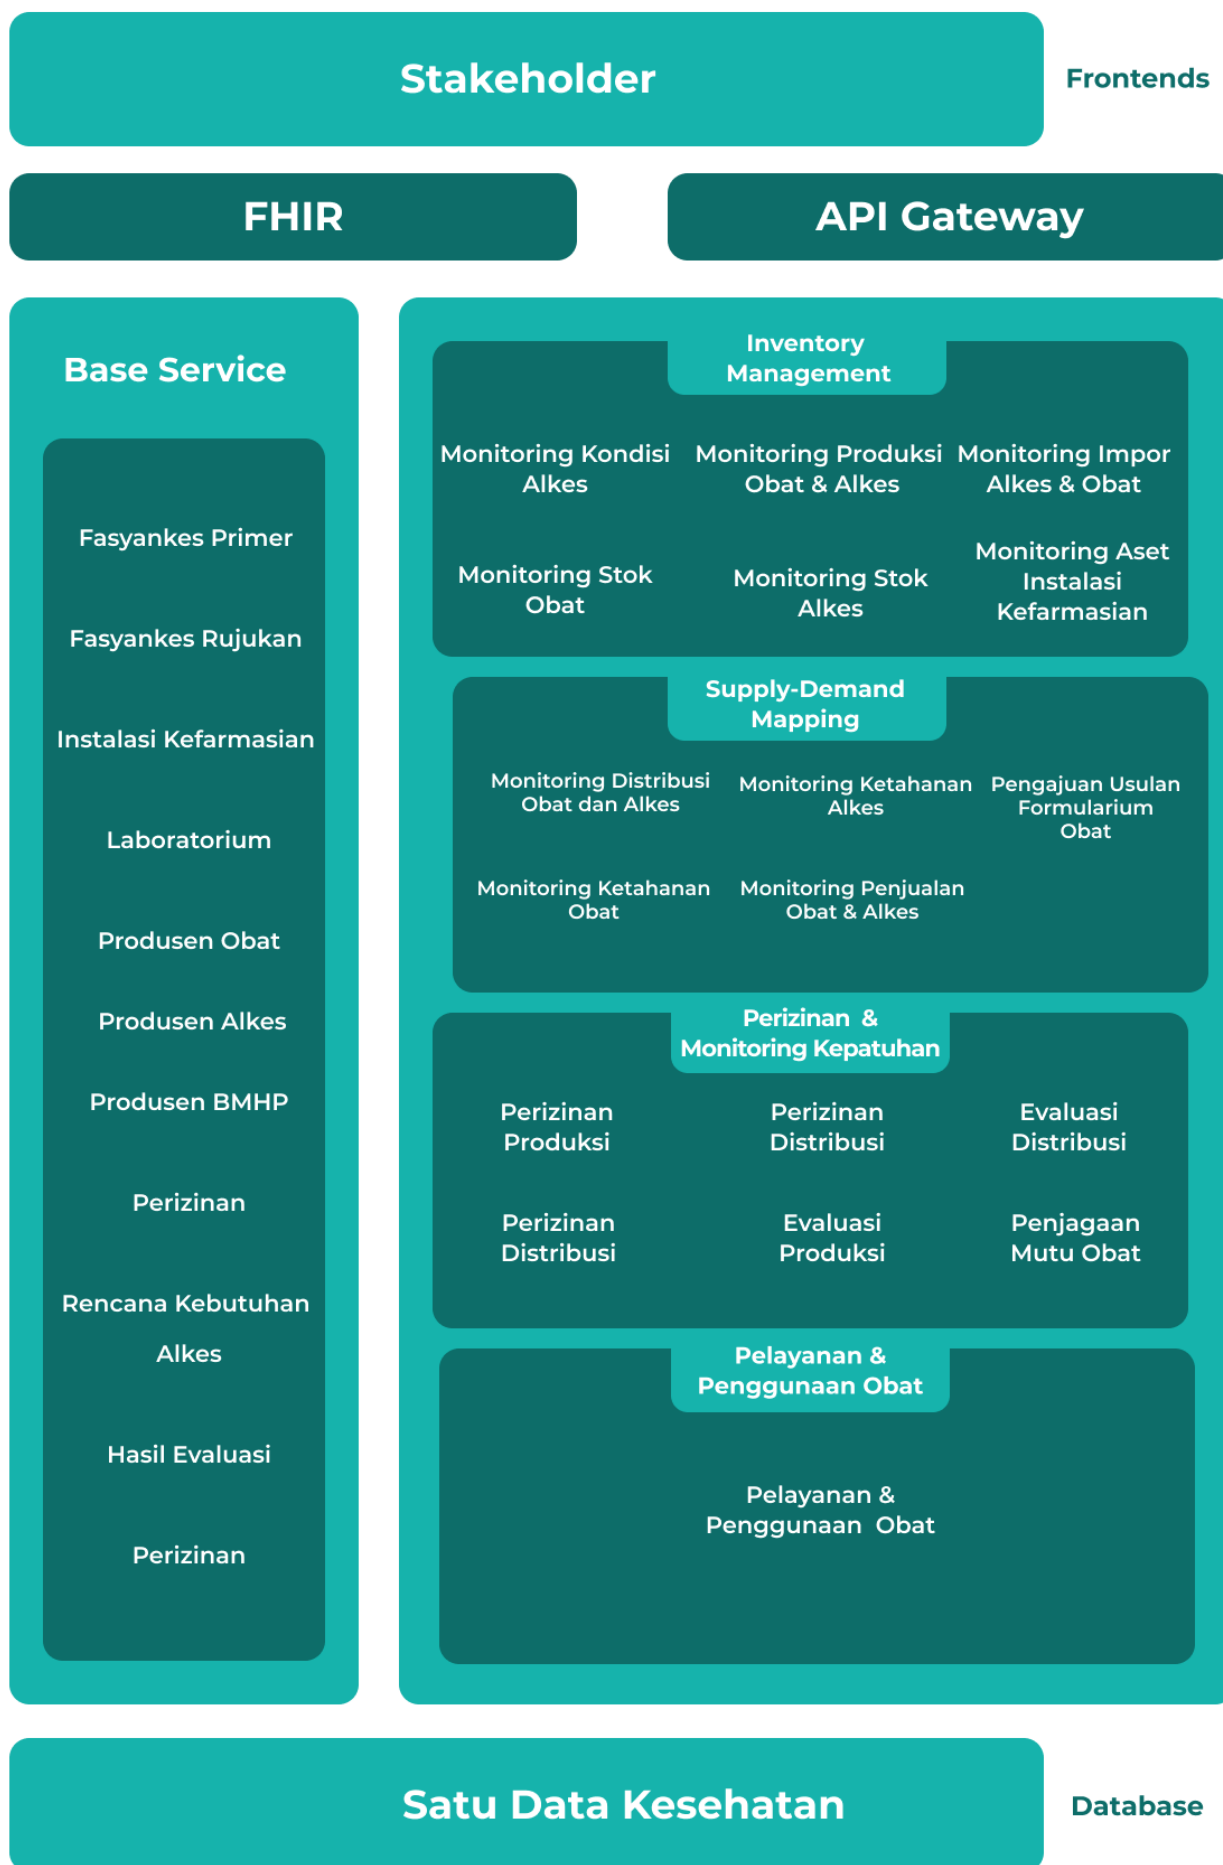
Stakeholder

Frontends

FHIR

API Gateway

Base Service

Fasyankes Primer

Fasyankes Rujukan

Instalasi Kefarmasian

Laboratorium

Produsen Obat

Produsen Alkes

Produsen BMHP

Perizinan

Rencana Kebutuhan Alkes

Hasil Evaluasi

Perizinan

Inventory Management

Monitoring Kondisi Alkes

Monitoring Produksi Obat & Alkes

Monitoring Impor Alkes & Obat

Monitoring Stok Obat

Monitoring Stok Alkes

Monitoring Aset Instalasi Kefarmasian

Supply-Demand Mapping

Monitoring Distribusi Obat dan Alkes

Monitoring Ketahanan Alkes

Pengajuan Usulan Formularium Obat

Monitoring Ketahanan Obat

Monitoring Penjualan Obat & Alkes

Perizinan & Monitoring Kepatuhan

Perizinan Produksi

Perizinan Distribusi

Evaluasi Distribusi

Perizinan Distribusi

Evaluasi Produksi

Penjagaan Mutu Obat

Pelayanan & Penggunaan Obat

Pelayanan & Penggunaan Obat

Satu Data Kesehatan

Database